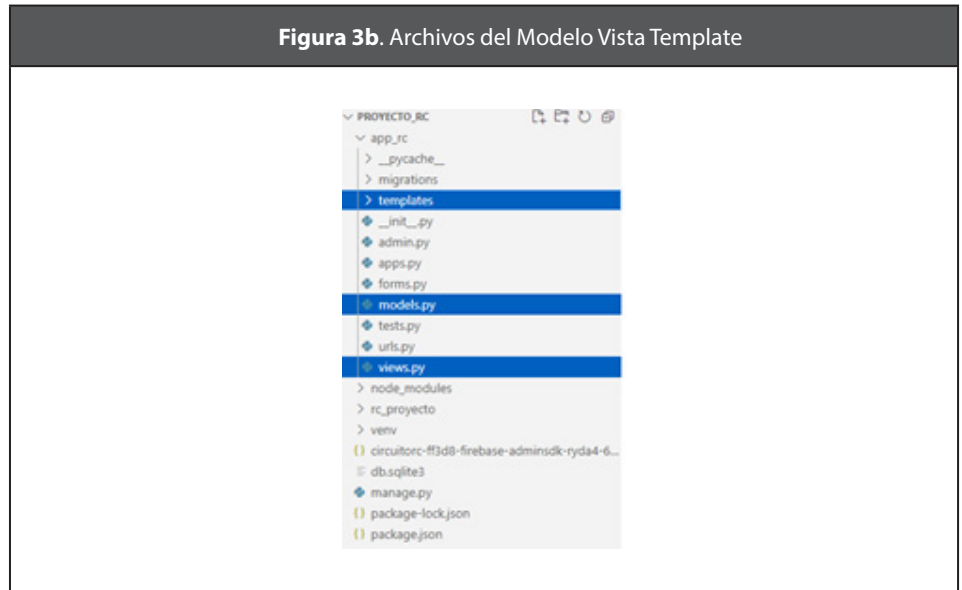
**Figura 3b**. Archivos del Modelo Vista Template

PROYECTO_RC
app_rc
> __pycache__
> migrations
> templates
__init__.py
admin.py
apps.py
forms.py
models.py
tests.py
urls.py
views.py
> node_modules
> rc_proyecto
> venv
{} circuitorc-ff3d8-firebase-adminsdk-ryda4-6...
db.sqlite3
manage.py
{} package-lock.json
{} package.json